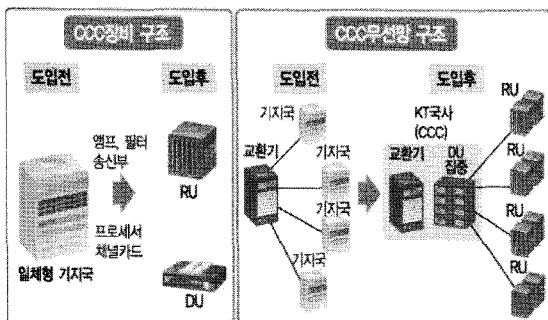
CCC장비 구조

도입전

도입후

앰프, 필터
송신부

RU

프로세서
채널카드

일체형 기지국

DU

CCC유선망 구조

도입전

도입후

기지국

교환기

기지국

기지국

기지국

KT국사
(CCC)

교환기

DU
집중

RU

RU

RU

RU